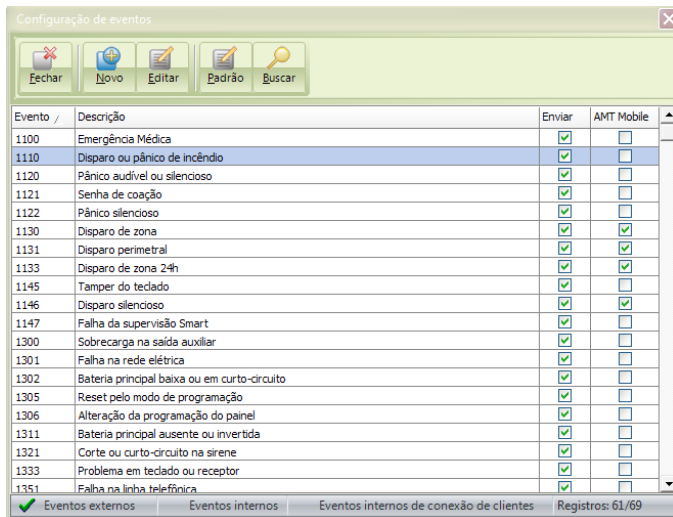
Configuração de eventos

Fechar Novo Editar Padrão Buscar

| Evento | Descrição | Enviar | AMT Mobile |
|---|---|---|---|
| 1100 | Emergência Médica | ☑ | ☐ |
| 1110 | Disparo ou pânico de incêndio | ☑ | ☐ |
| 1120 | Pânico audível ou silencioso | ☑ | ☐ |
| 1121 | Senha de coação | ☑ | ☐ |
| 1122 | Pânico silencioso | ☑ | ☐ |
| 1130 | Disparo de zona | ☑ | ☑ |
| 1131 | Disparo perimetral | ☑ | ☑ |
| 1133 | Disparo de zona 24h | ☑ | ☑ |
| 1145 | Tamper do teclado | ☑ | ☐ |
| 1146 | Disparo silencioso | ☑ | ☑ |
| 1147 | Falha da supervisão Smart | ☑ | ☐ |
| 1300 | Sobrecarga na saída auxiliar | ☑ | ☐ |
| 1301 | Falha na rede elétrica | ☑ | ☐ |
| 1302 | Bateria principal baixa ou em curto-circuito | ☑ | ☐ |
| 1305 | Reset pelo modo de programação | ☑ | ☐ |
| 1306 | Alteração da programação do painel | ☑ | ☐ |
| 1311 | Bateria principal ausente ou invertida | ☑ | ☐ |
| 1321 | Corte ou curto-circuito na sirene | ☑ | ☐ |
| 1333 | Problema em teclado ou receptor | ☑ | ☐ |
| 1351 | Falha na linha telefônica | ☑ | ☐ |

Eventos externos | Eventos internos | Eventos internos de conexão de clientes | Registros: 61/69